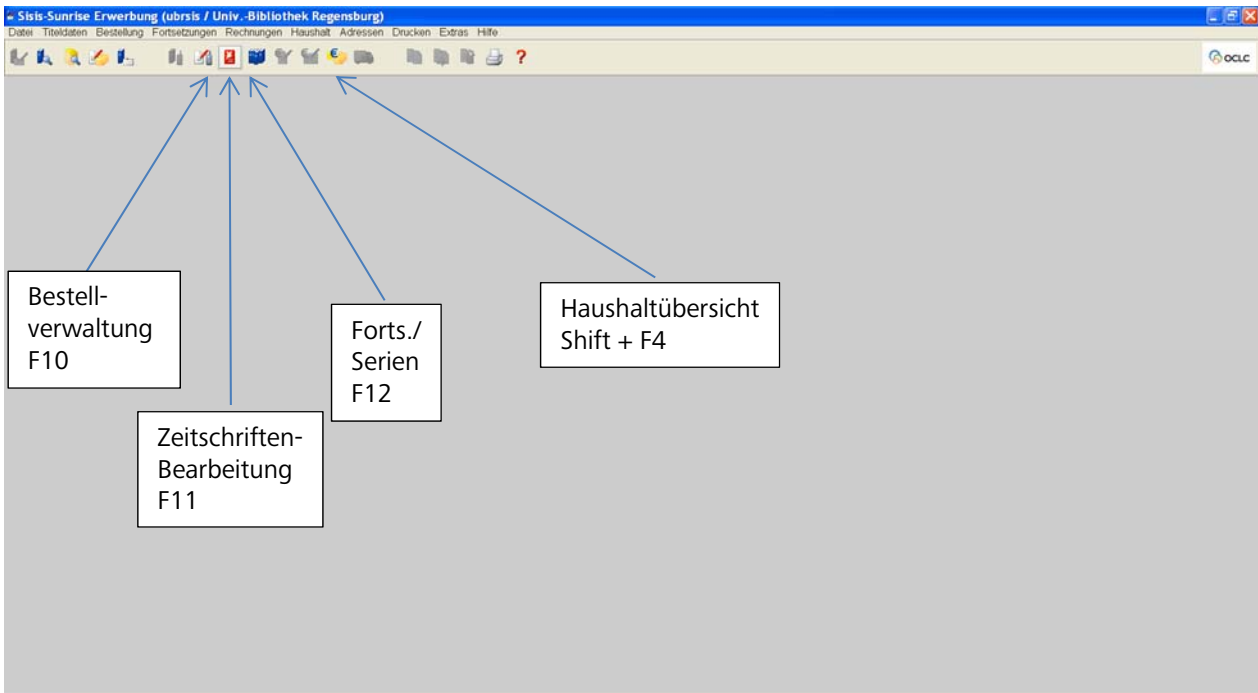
Sisis-Sunrise Erwerbung (ubrsis / Univ.-Bibliothek Regensburg)

Datei Titeldaten Bestellung Fortsetzungen Rechnungen Haushalt Adressen Drucken Extras Hilfe

OCLC

Bestellverwaltung F10

Zeitschriften-Bearbeitung F11

Forts./ Serien F12

Haushaltübersicht Shift + F4